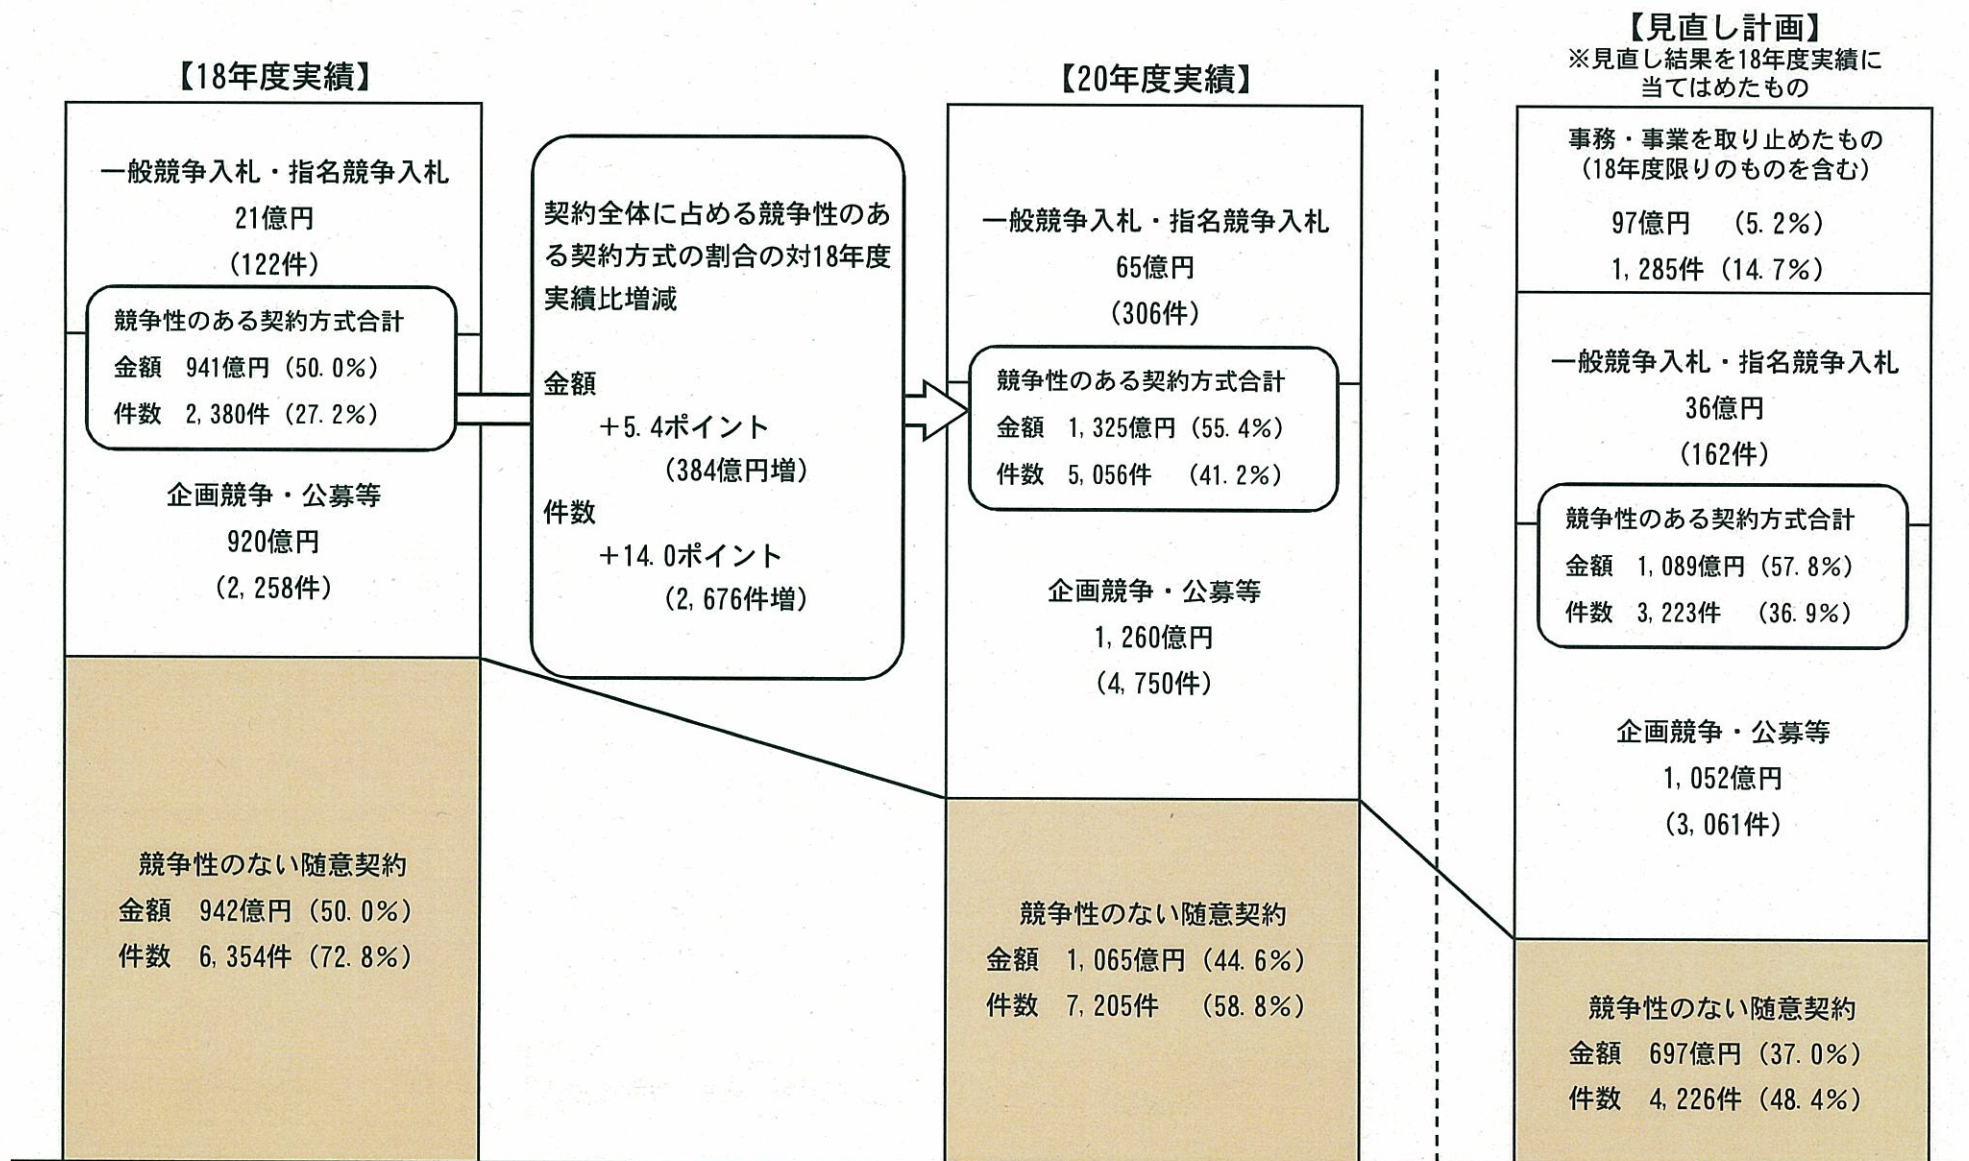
【18年度実績】

一般競争入札・指名競争入札
21億円
（122件）

競争性のある契約方式合計
金額　941億円（50.0%）
件数　2,380件（27.2%）

企画競争・公募等
920億円
（2,258件）

競争性のない随意契約
金額　942億円（50.0%）
件数　6,354件（72.8%）

契約全体に占める競争性のある契約方式の割合の対18年度実績比増減

金額
＋5.4ポイント
（384億円増）
件数
＋14.0ポイント
（2,676件増）

【20年度実績】

一般競争入札・指名競争入札
65億円
（306件）

競争性のある契約方式合計
金額　1,325億円（55.4%）
件数　5,056件　（41.2%）

企画競争・公募等
1,260億円
（4,750件）

競争性のない随意契約
金額　1,065億円（44.6%）
件数　7,205件　（58.8%）

【見直し計画】
※見直し結果を18年度実績に当てはめたもの

事務・事業を取り止めたもの
（18年度限りのものを含む）
97億円　（5.2%）
1,285件（14.7%）

一般競争入札・指名競争入札
36億円
（162件）

競争性のある契約方式合計
金額　1,089億円（57.8%）
件数　3,223件　（36.9%）

企画競争・公募等
1,052億円
（3,061件）

競争性のない随意契約
金額　697億円（37.0%）
件数　4,226件（48.4%）